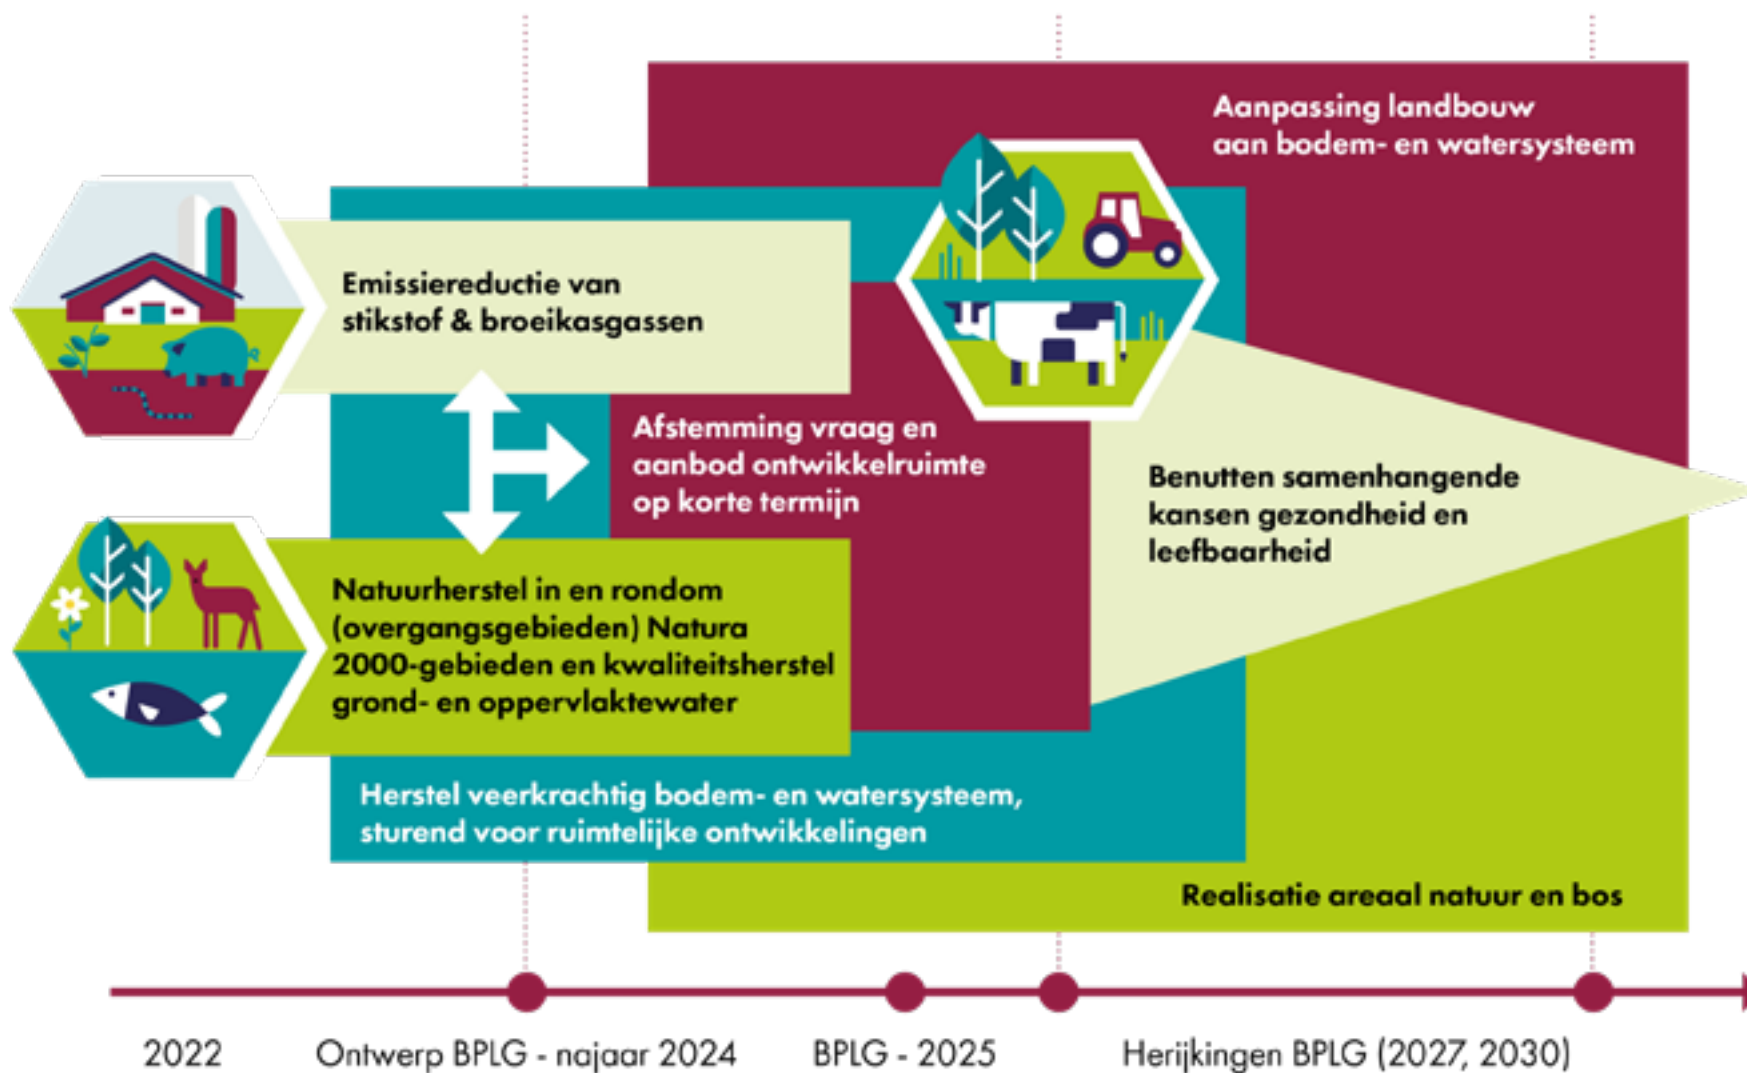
Aanpassing landbouw aan bodem- en watersysteem

Emissiereductie van stikstof & broeikasgassen

Afstemming vraag en aanbod ontwikkelruimte op korte termijn

Benutten samenhangende kansen gezondheid en leefbaarheid

Natuurherstel in en rondom (overgangsgebieden) Natura 2000-gebieden en kwaliteitsherstel grond- en oppervlaktewater

Herstel veerkrachtig bodem- en watersysteem, sturend voor ruimtelijke ontwikkelingen

Realisatie areaal natuur en bos

2022

Ontwerp BPLG - najaar 2024

BPLG - 2025

Herijkingen BPLG (2027, 2030)